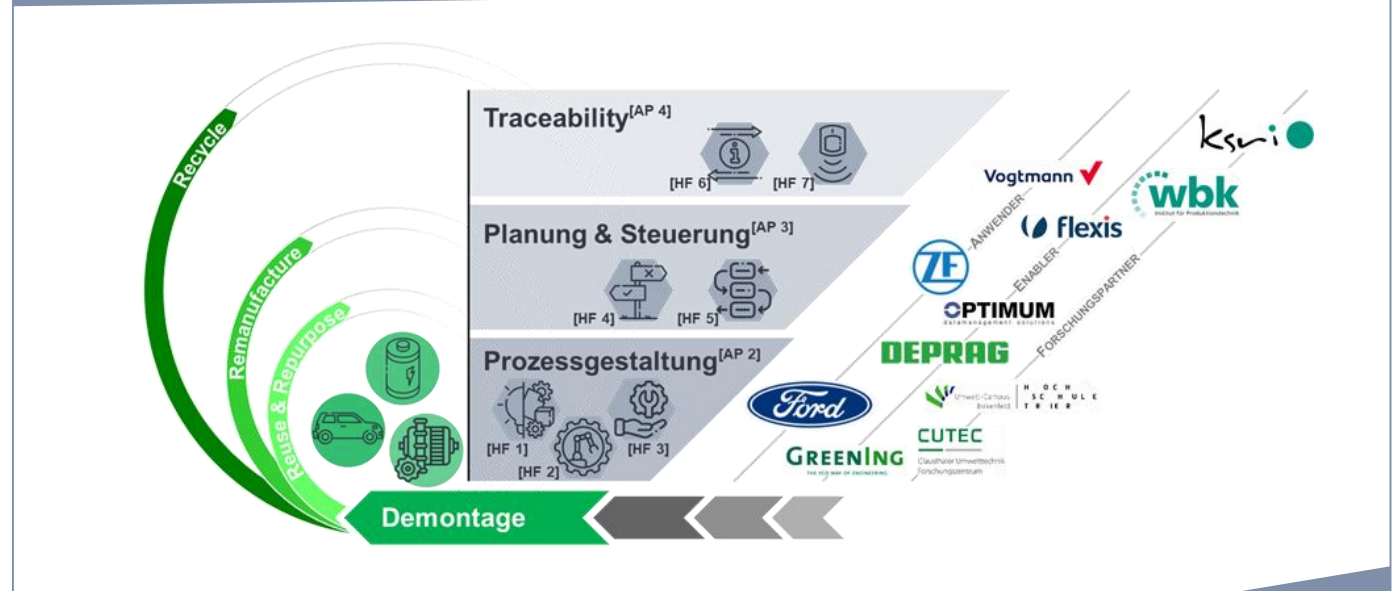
Recycle
Remanufacture
Reuse & Repurpose

Traceability$^{[AP\ 4]}$
[HF 6] [HF 7]

Planung & Steuerung$^{[AP\ 3]}$
[HF 4] [HF 5]

Prozessgestaltung$^{[AP\ 2]}$
[HF 1] [HF 2] [HF 3]

Demontage

ANWENDER
ENABLER
FORSCHUNGSPARTNER

ksri
Vogtmann
wbk
Institut für Produktionstechnik
flexis
ZF
OPTIMUM
datamanagement solutions
DEPRAG
Ford
Umwelt-Campus Birkenfeld
HOCHSCHULE TRIER
GREENING
THE ECO WAY OF ENGINEERING
CUTEC
Clausthaler Umwelttechnik Forschungszentrum